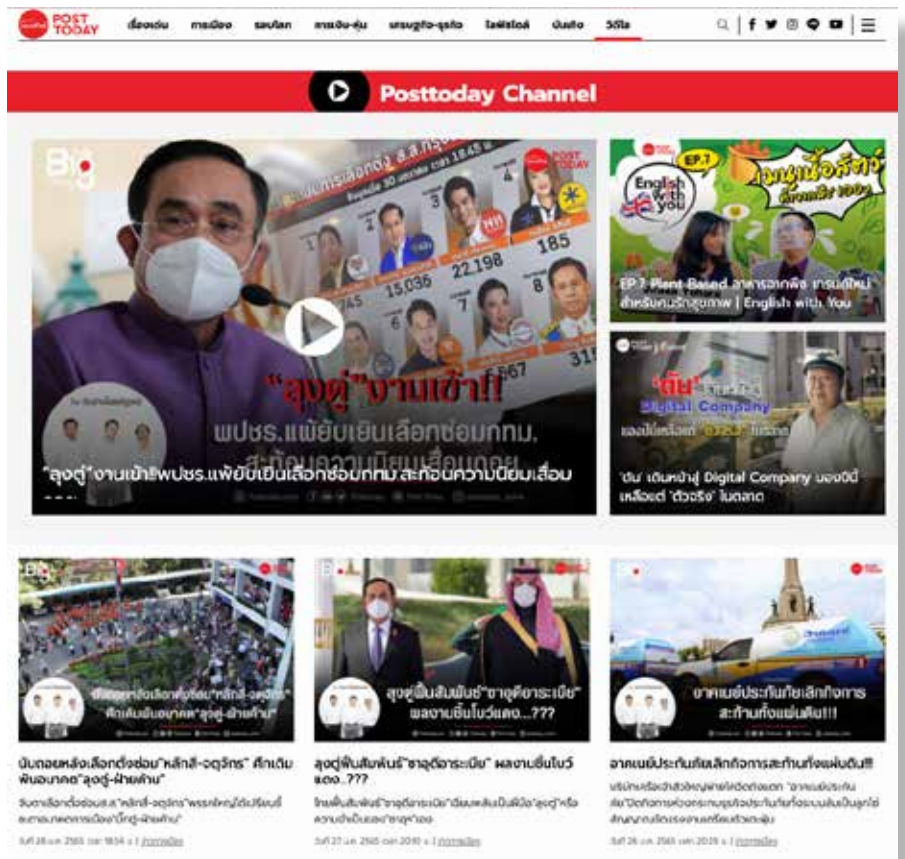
POST TODAY

เรื่องเด่น การเมือง รอบโลก การเงิน-หุ้น เศรษฐกิจ-ธุรกิจ ไลฟ์สไตล์ บันเทิง วิดีโอ

Posttoday Channel

"ลุงตู่"งานเข้า!! พปชร.แพ้ยับเยินเลือกซ่อมกทม. สะท้อนความนิยมเสื่อม

"ลุงตู่" งานเข้า!!พปชร.แพ้ยับเยินเลือกซ่อมกทม.สะท้อนความนิยมเสื่อม

English with You EP.7

EP.7 Plant-Based อาหารจากพืช ทางเลือกใหม่ สำหรับคนรักสุขภาพ | English with You

'ตัน' เดินหน้าสู่ Digital Company มองปีนี้เหลือแต่ 'ตัวจริง' ในตลาด

นับถอยหลังเลือกตั้งซ่อม"หลักสี่-จตุจักร" ศึกเดิมพันอนาคต"ลุงตู่-ฝ่ายค้าน"

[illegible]

ลุงตู่ฟื้นสัมพันธ์"ซาอุดีอาระเบีย" ผลงานชิ้นโบว์แดง..???

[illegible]

อาคเนย์ประกันภัยเลิกกิจการสะเทือนทั้งแผ่นดิน!!!

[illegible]